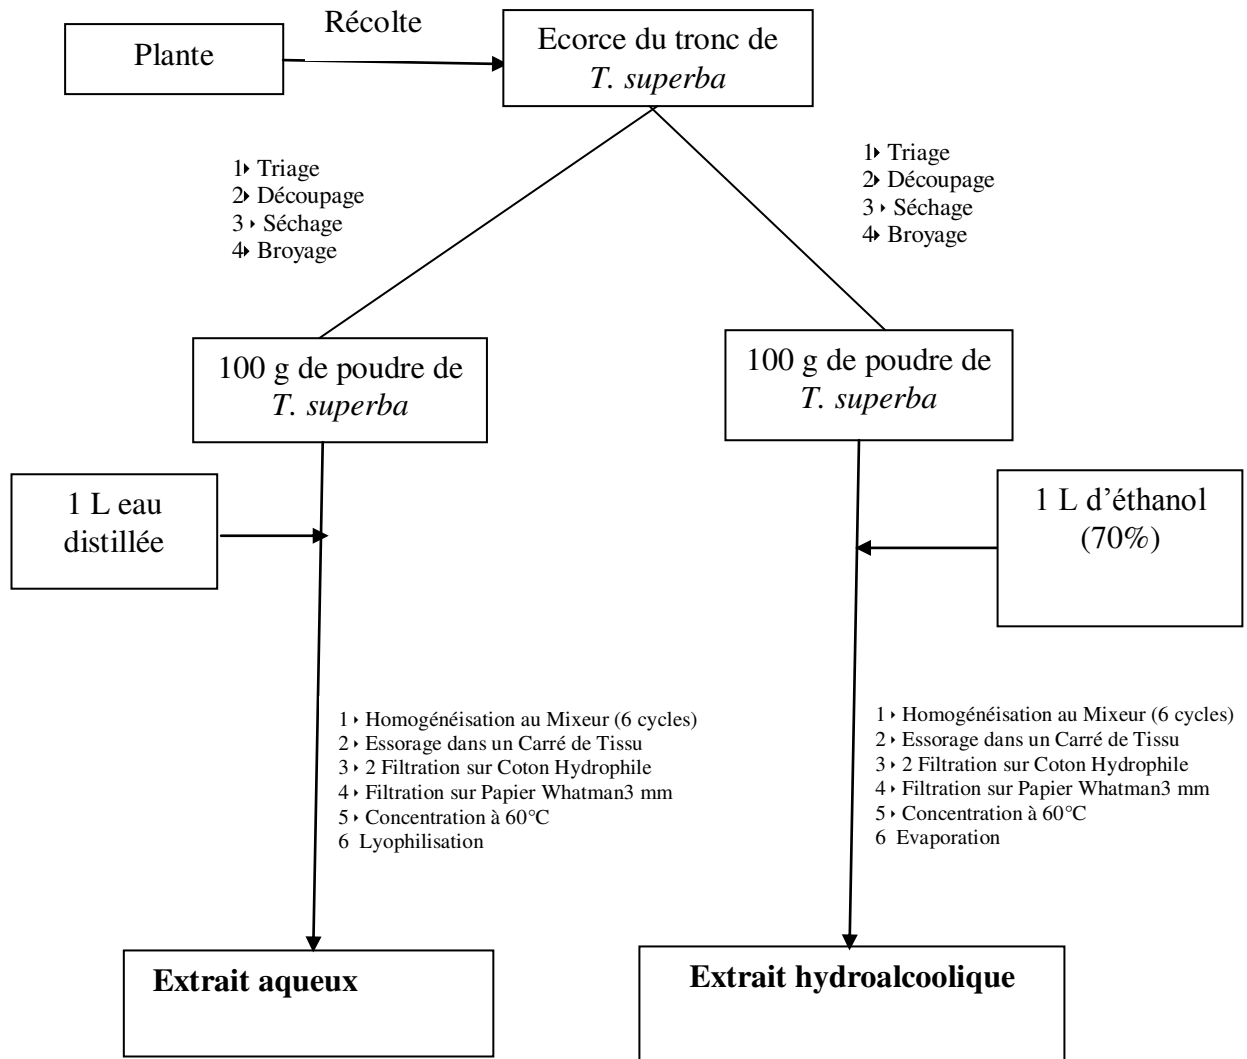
Plante

Récolte

Ecorce du tronc de *T. superba*

1‣ Triage
2‣ Découpage
3 ‣ Séchage
4‣ Broyage

1‣ Triage
2‣ Découpage
3 ‣ Séchage
4‣ Broyage

100 g de poudre de *T. superba*

100 g de poudre de *T. superba*

1 L eau distillée

1 L d'éthanol (70%)

1 ‣ Homogénéisation au Mixeur (6 cycles)
2 ‣ Essorage dans un Carré de Tissu
3 ‣ 2 Filtration sur Coton Hydrophile
4 ‣ Filtration sur Papier Whatman3 mm
5 ‣ Concentration à 60°C
6 Lyophilisation

1 ‣ Homogénéisation au Mixeur (6 cycles)
2 ‣ Essorage dans un Carré de Tissu
3 ‣ 2 Filtration sur Coton Hydrophile
4 ‣ Filtration sur Papier Whatman3 mm
5 ‣ Concentration à 60°C
6 Evaporation

**Extrait aqueux**

**Extrait hydroalcoolique**